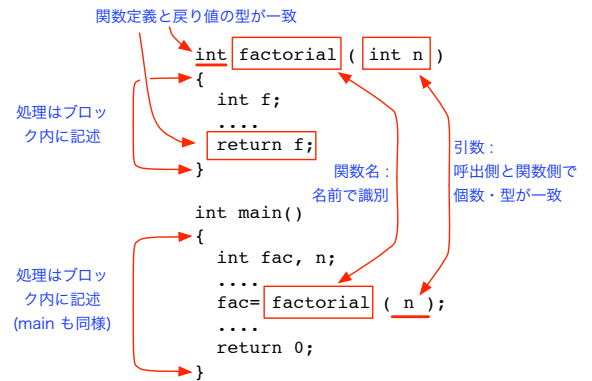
関数定義と戻り値の型が一致

int factorial ( int n )
{
int f;
....
return f;
}

処理はブロック内に記述

関数名：名前で識別

引数：呼出側と関数側で個数・型が一致

int main()
{
int fac, n;
....
fac= factorial ( n );
....
return 0;
}

処理はブロック内に記述 (main も同様)